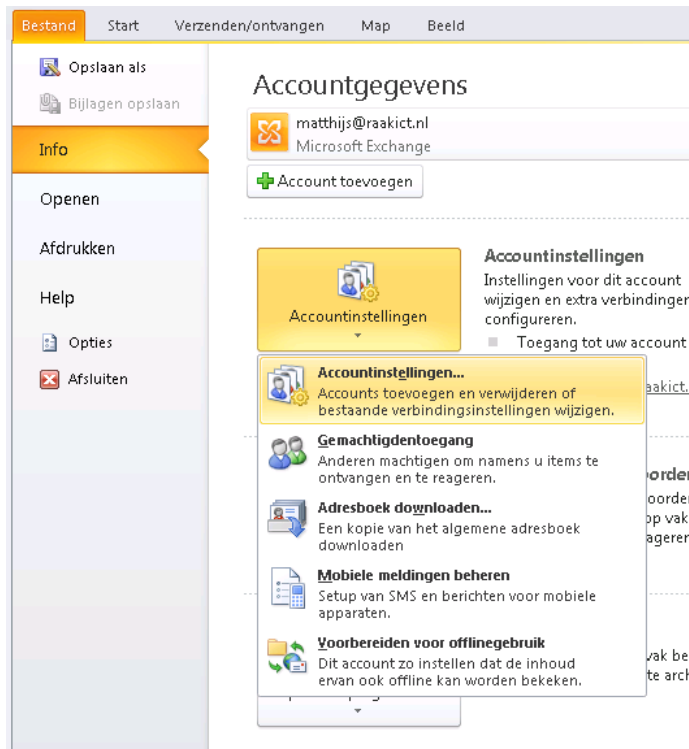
Bestand Start Verzenden/ontvangen Map Beeld

Opslaan als
Bijlagen opslaan
Info
Openen
Afdrukken
Help
Opties
Afsluiten

Accountgegevens

matthijs@raakict.nl
Microsoft Exchange

Account toevoegen

Accountinstellingen

Accountinstellingen
Instellingen voor dit account wijzigen en extra verbindingen configureren.
Toegang tot uw account

raakict.

Accountinstellingen...
Accounts toevoegen en verwijderen of bestaande verbindingsinstellingen wijzigen.

Gemachtigdentoegang
Anderen machtigen om namens u items te ontvangen en te reageren.

Adresboek downloaden...
Een kopie van het algemene adresboek downloaden

Mobiele meldingen beheren
Setup van SMS en berichten voor mobiele apparaten.

Voorbereiden voor offlinegebruik
Dit account zo instellen dat de inhoud ervan ook offline kan worden bekeken.

oorde
oorde
op vak
ageren

vak be
te arch